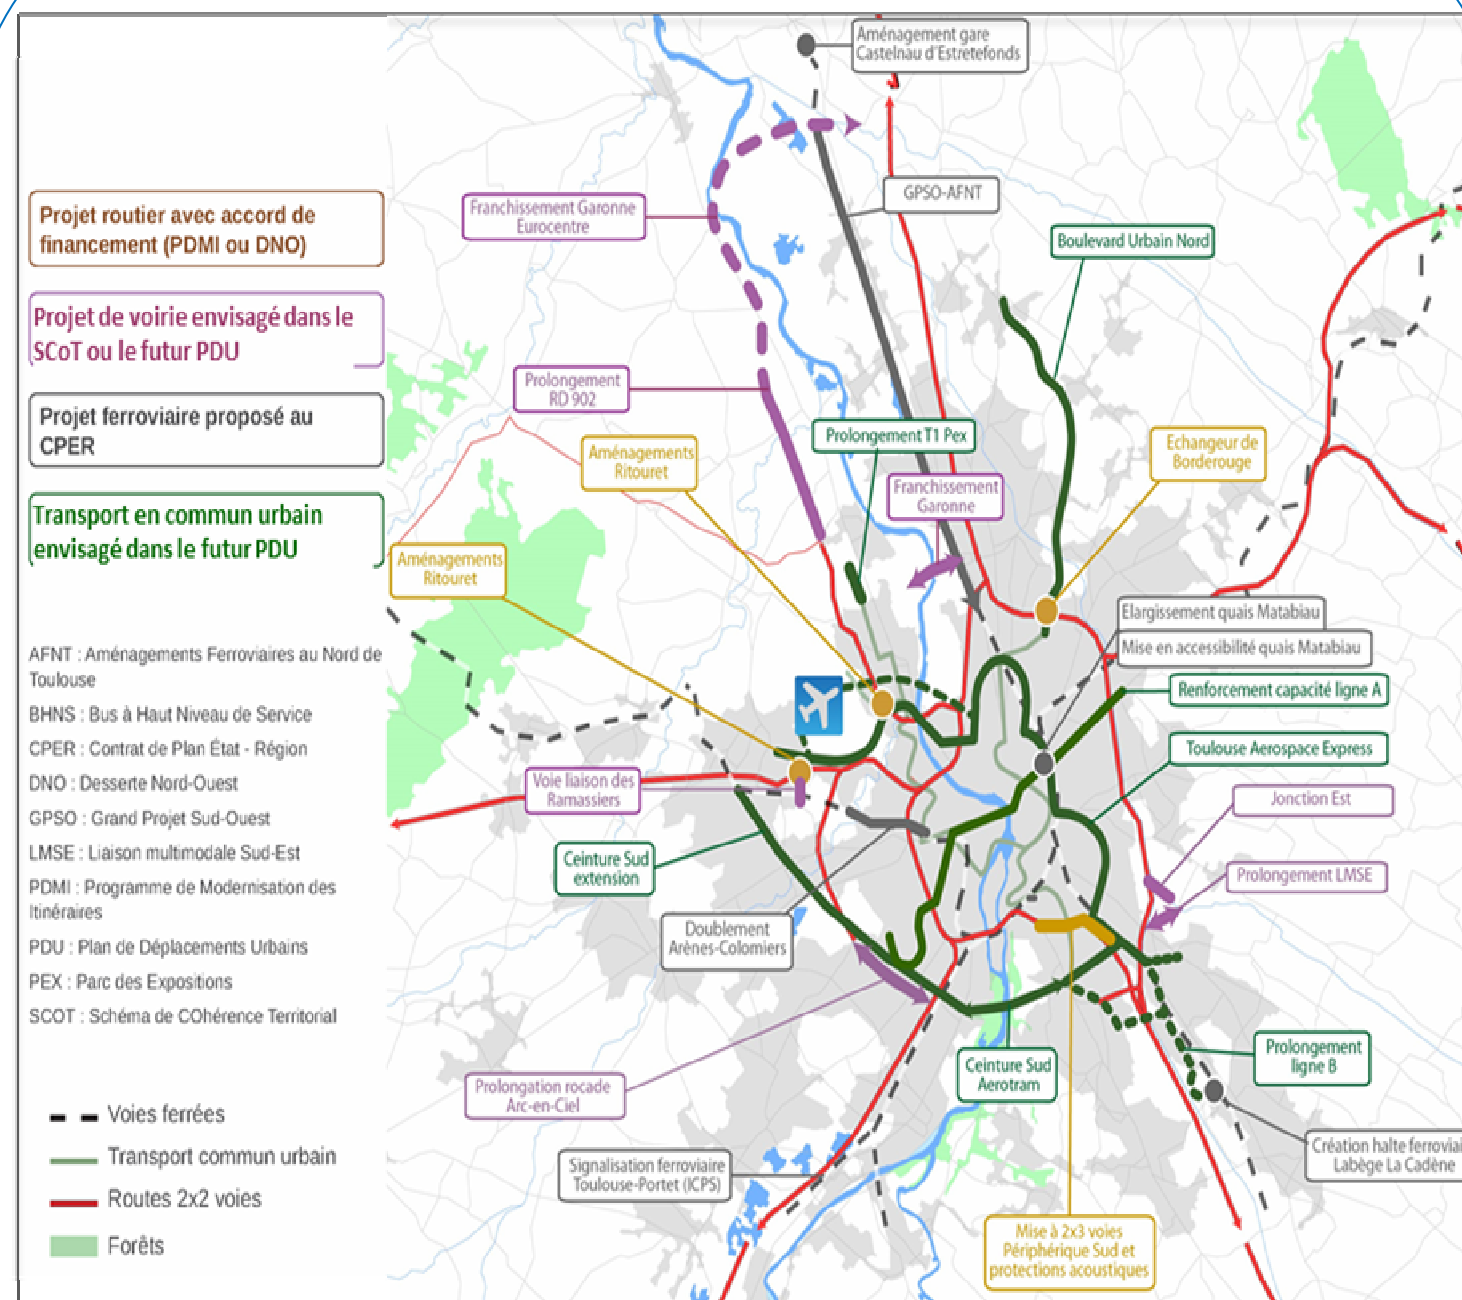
Projet routier avec accord de financement (PDMI ou DNO)

Projet de voirie envisagé dans le SCoT ou le futur PDU

Projet ferroviaire proposé au CPER

Transport en commun urbain envisagé dans le futur PDU

AFNT : Aménagements Ferroviaires au Nord de Toulouse

BHNS : Bus à Haut Niveau de Service

CPER : Contrat de Plan État - Région

DNO : Desserte Nord-Ouest

GPSO : Grand Projet Sud-Ouest

LMSE : Liaison multimodale Sud-Est

PDMI : Programme de Modernisation des Itinéraires

PDU : Plan de Déplacements Urbains

PEX : Parc des Expositions

SCOT : Schéma de COhérence Territorial

Voies ferrées

Transport commun urbain

Routes 2x2 voies

Forêts

Aménagement gare Castelnau d'Estretefonds

GPSO-AFNT

Franchissement Garonne Eurocentre

Boulevard Urbain Nord

Prolongement RD 902

Aménagements Ritouret

Prolongement T1 Pex

Franchissement Garonne

Echangeur de Borderouge

Aménagements Ritouret

Elargissement quais Matabiau

Mise en accessibilité quais Matabiau

Renforcement capacité ligne A

Toulouse Aerospace Express

Voie liaison des Ramassiers

Jonction Est

Ceinture Sud extension

Prolongement LMSE

Doublement Arènes-Colomiers

Ceinture Sud Aerotram

Prolongement ligne B

Prolongation rocade Arc-en-Ciel

Création halte ferroviai Labège La Cadène

Signalisation ferroviaire Toulouse-Portet (ICPS)

Mise à 2x3 voies Périphérique Sud et protections acoustiques